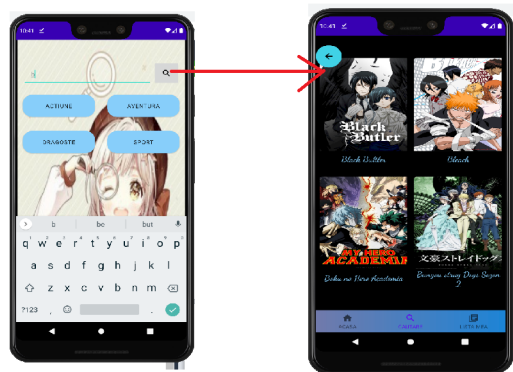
10:41

b

ACTIUNE

AVENTURA

DRAGOSTE

SPORT

b

bc

but

q w e r t y u i o p

a s d f g h j k l

z x c v b n m

?123

,

.

10:41

Black Butler

Black Butler

Bleach

My Hero Academia

Boku no Hero Academia

Bungou Stray Dogs Sezon 2

ACASA

CAUTARE

LISTA MEA